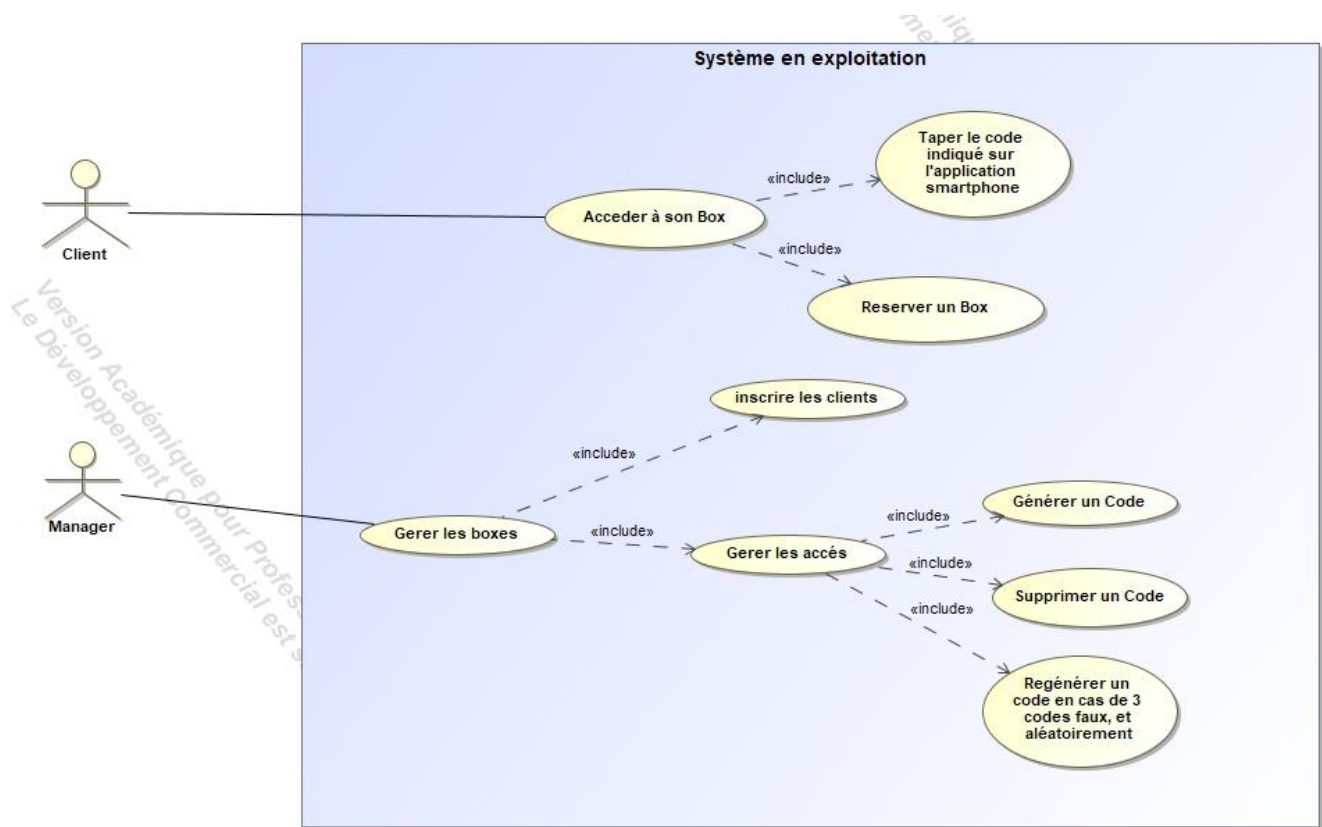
Système en exploitation

Client

Manager

Acceder à son Box

«include»

Taper le code indiqué sur l'application smartphone

«include»

Reserver un Box

inscrire les clients

«include»

Gerer les boxes

«include»

Gerer les accés

«include»

Générer un Code

«include»

Supprimer un Code

«include»

Regénérer un code en cas de 3 codes faux, et aléatoirement

Version Académique pour Profes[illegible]
Le Développement Commercial est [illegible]

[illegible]me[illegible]iqu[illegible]